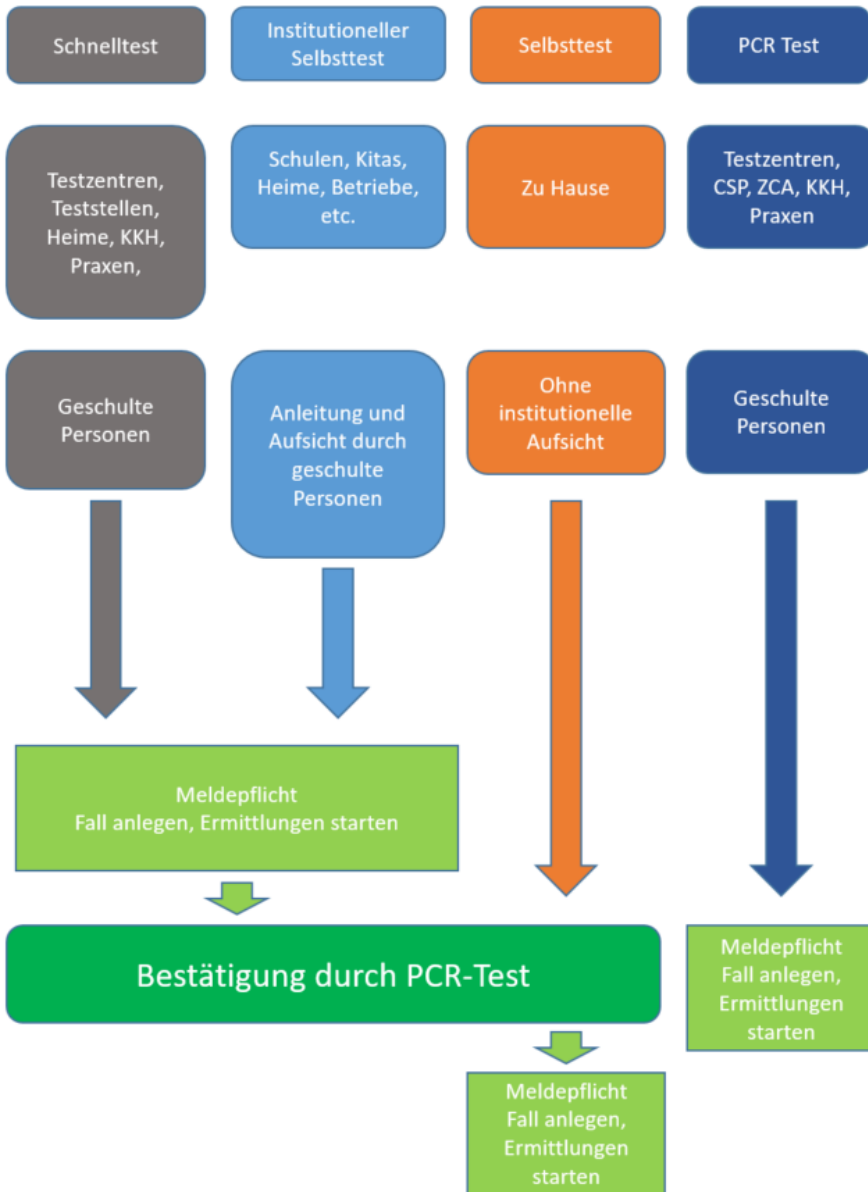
Schnelltest

Institutioneller Selbsttest

Selbsttest

PCR Test

Testzentren, Teststellen, Heime, KKH, Praxen,

Schulen, Kitas, Heime, Betriebe, etc.

Zu Hause

Testzentren, CSP, ZCA, KKH, Praxen

Geschulte Personen

Anleitung und Aufsicht durch geschulte Personen

Ohne institutionelle Aufsicht

Geschulte Personen

Meldepflicht
Fall anlegen, Ermittlungen starten

Bestätigung durch PCR-Test

Meldepflicht
Fall anlegen, Ermittlungen starten

Meldepflicht
Fall anlegen, Ermittlungen starten